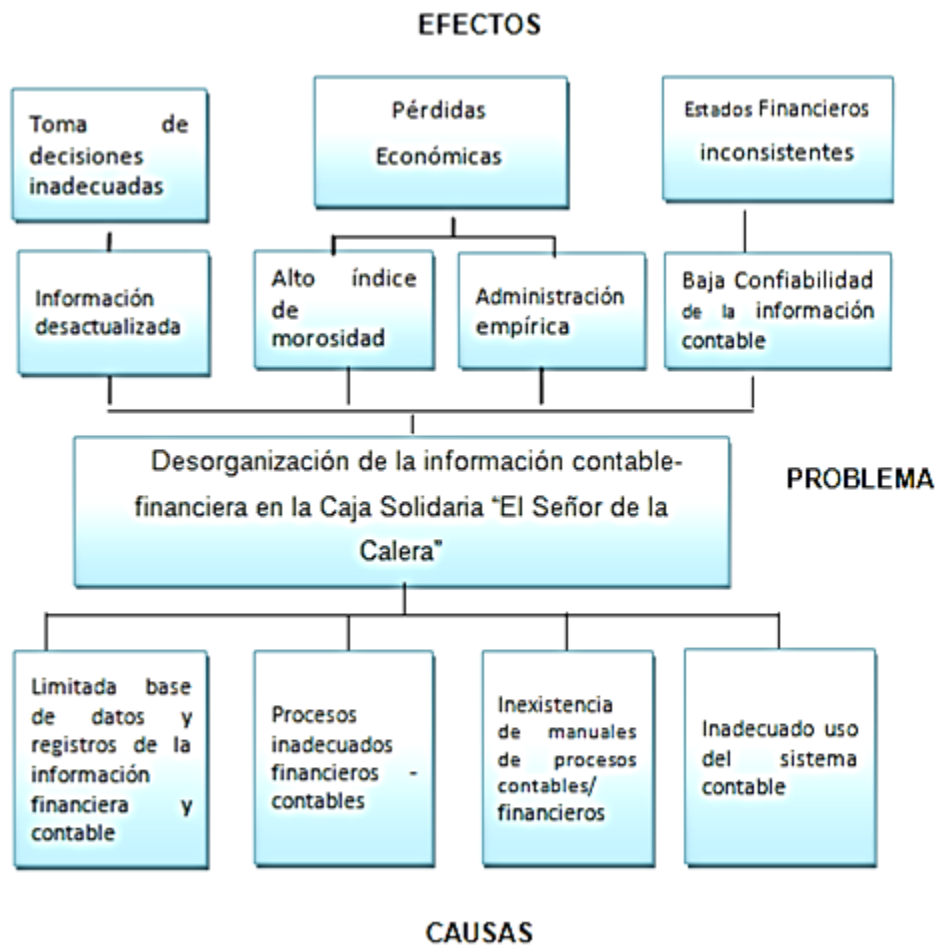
EFECTOS

Toma de decisiones inadecuadas

Pérdidas Económicas

Estados Financieros inconsistentes

Información desactualizada

Alto índice de morosidad

Administración empírica

Baja Confiabilidad de la información contable

Desorganización de la información contable-financiera en la Caja Solidaria "El Señor de la Calera"

PROBLEMA

Limitada base de datos y registros de la información financiera y contable

Procesos inadecuados financieros - contables

Inexistencia de manuales de procesos contables/ financieros

Inadecuado uso del sistema contable

CAUSAS